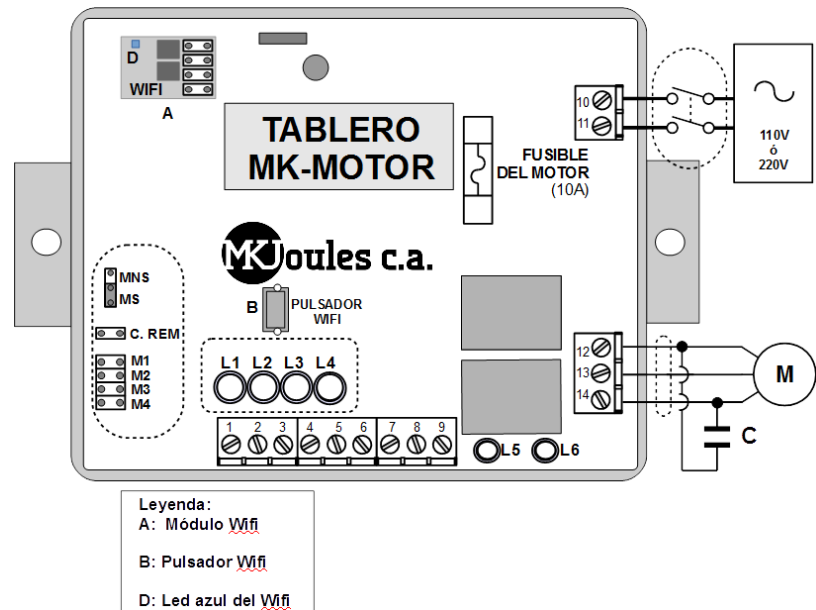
D
WIFI
A

TABLERO
MK-MOTOR

FUSIBLE
DEL MOTOR
(10A)

10
11

110V
ó
220V

MKJoules c.a.

MNS
MS
C. REM
M1
M2
M3
M4

B
PULSADOR
WIFI

L1 L2 L3 L4

1 2 3 4 5 6 7 8 9

L5 L6

12
13
14
M
C

Leyenda:
A: Módulo Wifi

B: Pulsador Wifi

D: Led azul del Wifi